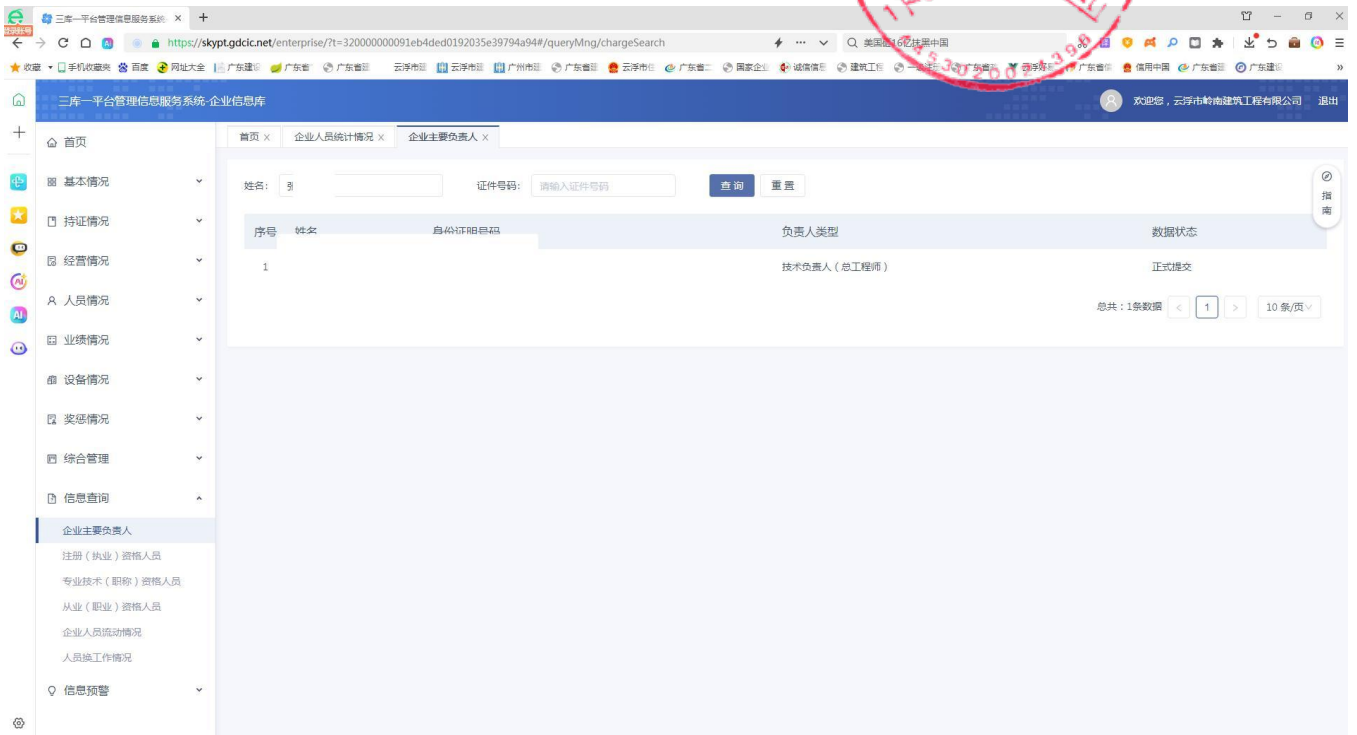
三库一平台管理信息服务系统 ×
+
https://skypt.gdcic.net/enterprise/?t=320000000091eb4ded0192035e39794a94#/queryMng/chargeSearch
美国砸16亿扶黑中国
收藏 手机收藏夹 百度 网址大全 广东建设 广东省 广东省部 云浮市部 云浮市部 广州市部 广东省部 云浮市住 广东省二 国家企业 诚信信息 建筑工程 广东省 云浮市 广东省 信用中国 广东省部 广东建设

三库一平台管理信息服务系统-企业信息库
欢迎您，云浮市岭南建筑工程有限公司 退出

首页
基本情况
持证情况
经营情况
人员情况
业绩情况
设备情况
奖惩情况
综合管理
信息查询
企业主要负责人
注册（执业）资格人员
专业技术（职称）资格人员
从业（职业）资格人员
企业人员流动情况
人员换工作情况
信息预警

首页 × 企业人员统计情况 × 企业主要负责人 ×

姓名: 张 证件号码: 请输入证件号码 查询 重置

指南

| 序号 | 姓名 | 身份证明号码 | 负责人类型 | 数据状态 |
|---|---|---|---|---|
| 1 | | | 技术负责人（总工程师） | 正式提交 |

总共：1条数据 < 1 > 10 条/页